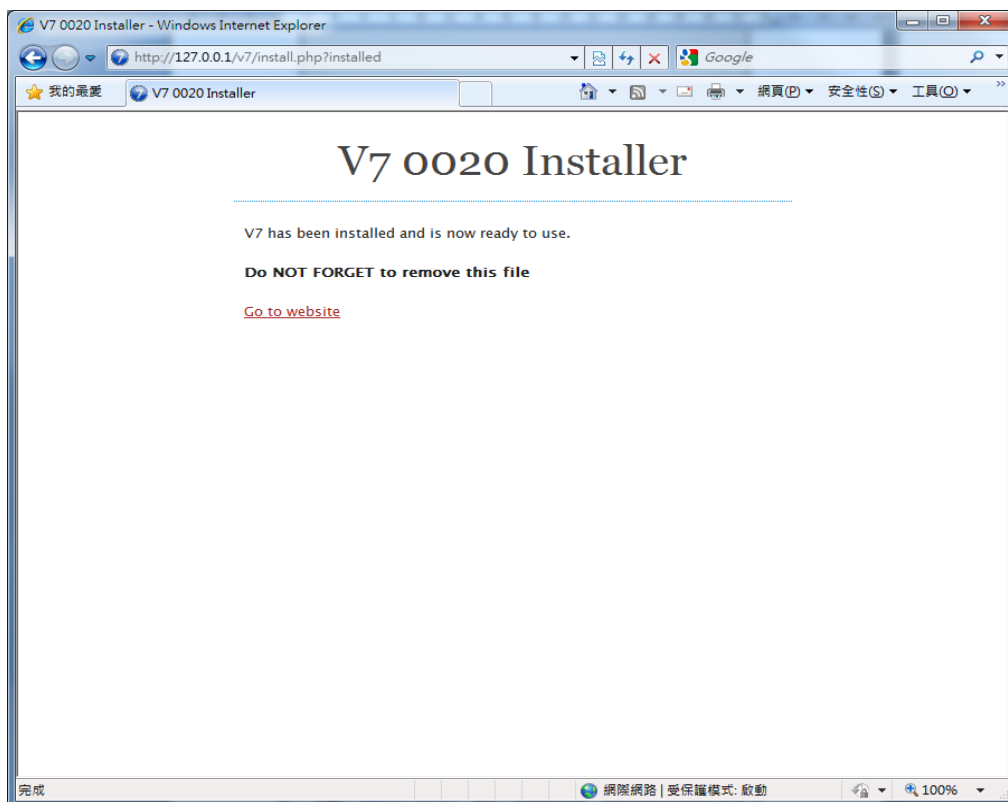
V7 0020 Installer - Windows Internet Explorer

http://127.0.0.1/v7/install.php?installed

Google

我的最愛

V7 0020 Installer

網頁(P) 安全性(S) 工具(O)

V7 0020 Installer

V7 has been installed and is now ready to use.

**Do NOT FORGET to remove this file**

Go to website

完成

網際網路 | 受保護模式: 啟動

100%